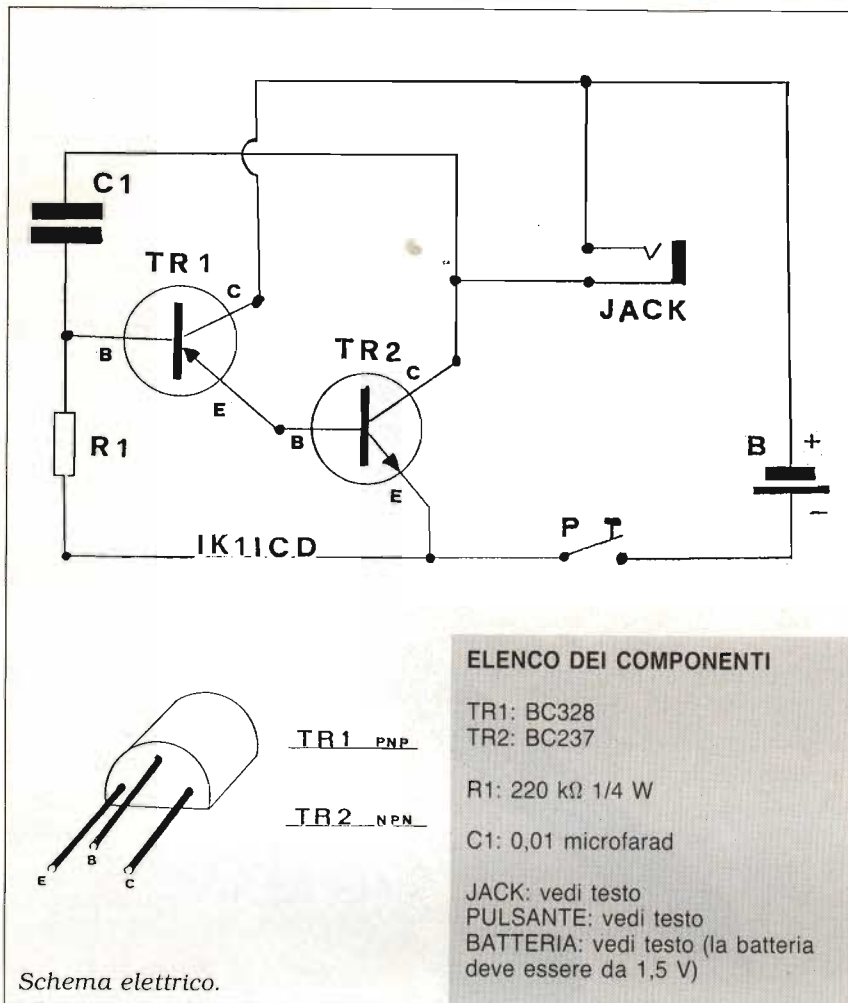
C1

TR1

C

B

E

TR2

C

B

E

R1

JACK

B

+

−

P

IK1ICD

TR1 PNP

TR2 NPN

E B C

ELENCO DEI COMPONENTI

TR1: BC328
TR2: BC237

R1: 220 kΩ 1/4 W

C1: 0,01 microfarad

JACK: vedi testo
PULSANTE: vedi testo
BATTERIA: vedi testo (la batteria deve essere da 1,5 V)

Schema elettrico.